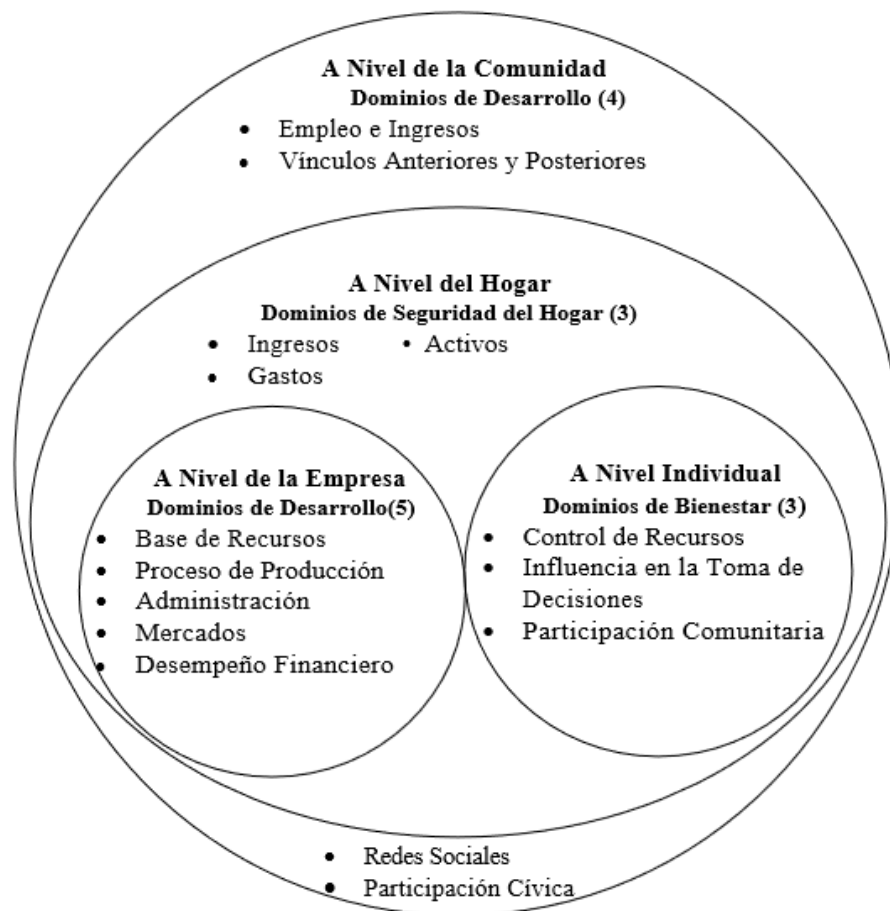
A Nivel de la Comunidad
Dominios de Desarrollo (4)
- Empleo e Ingresos
- Vínculos Anteriores y Posteriores

A Nivel del Hogar
Dominios de Seguridad del Hogar (3)
- Ingresos
- Activos
- Gastos

A Nivel de la Empresa
Dominios de Desarrollo(5)
- Base de Recursos
- Proceso de Producción
- Administración
- Mercados
- Desempeño Financiero

A Nivel Individual
Dominios de Bienestar (3)
- Control de Recursos
- Influencia en la Toma de Decisiones
- Participación Comunitaria

- Redes Sociales
- Participación Cívica